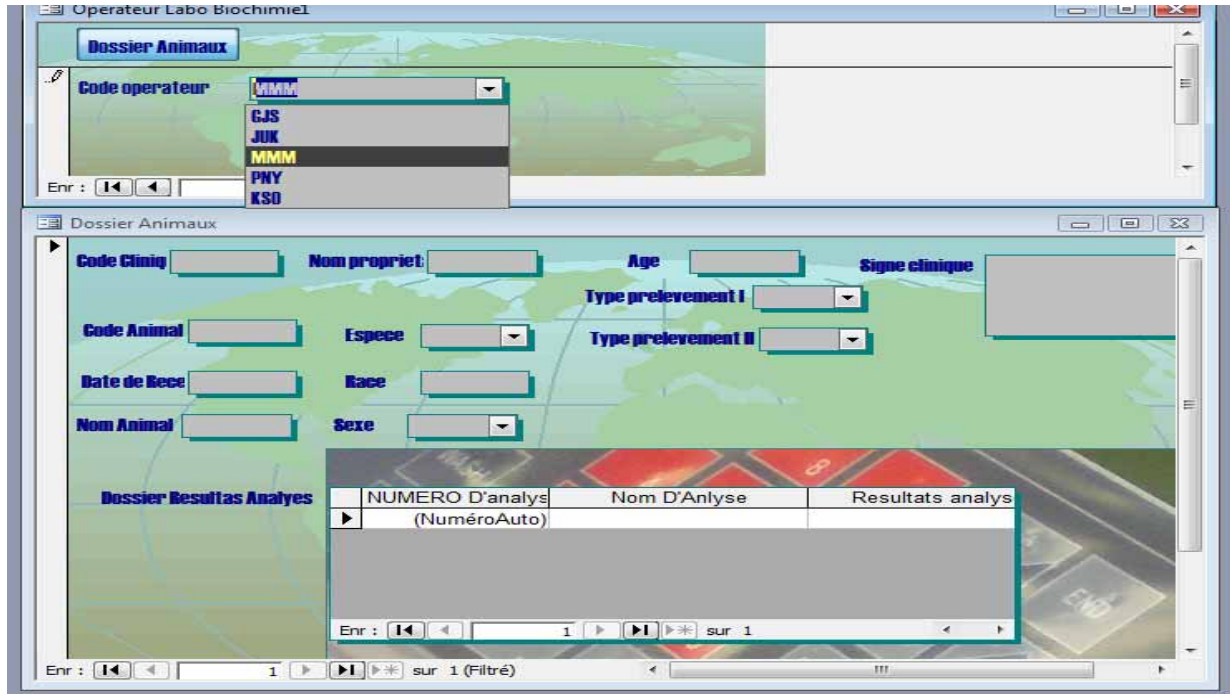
Operateur Labo Biochimie1

Dossier Animaux

Code operateur MMM

GJS
JUK
MMM
PNY
KSO

Enr :

Dossier Animaux

Code Cliniq

Nom propriet

Age

Signe clinique

Type prelevement I

Code Animal

Espece

Type prelevement II

Date de Rece

Race

Nom Animal

Sexe

Dossier Resultas Analyes

| NUMERO D'analys | Nom D'Anlyse | Resultats analys |
|---|---|---|
| (NuméroAuto) | | |

Enr : 1 sur 1

Enr : 1 sur 1 (Filtré)